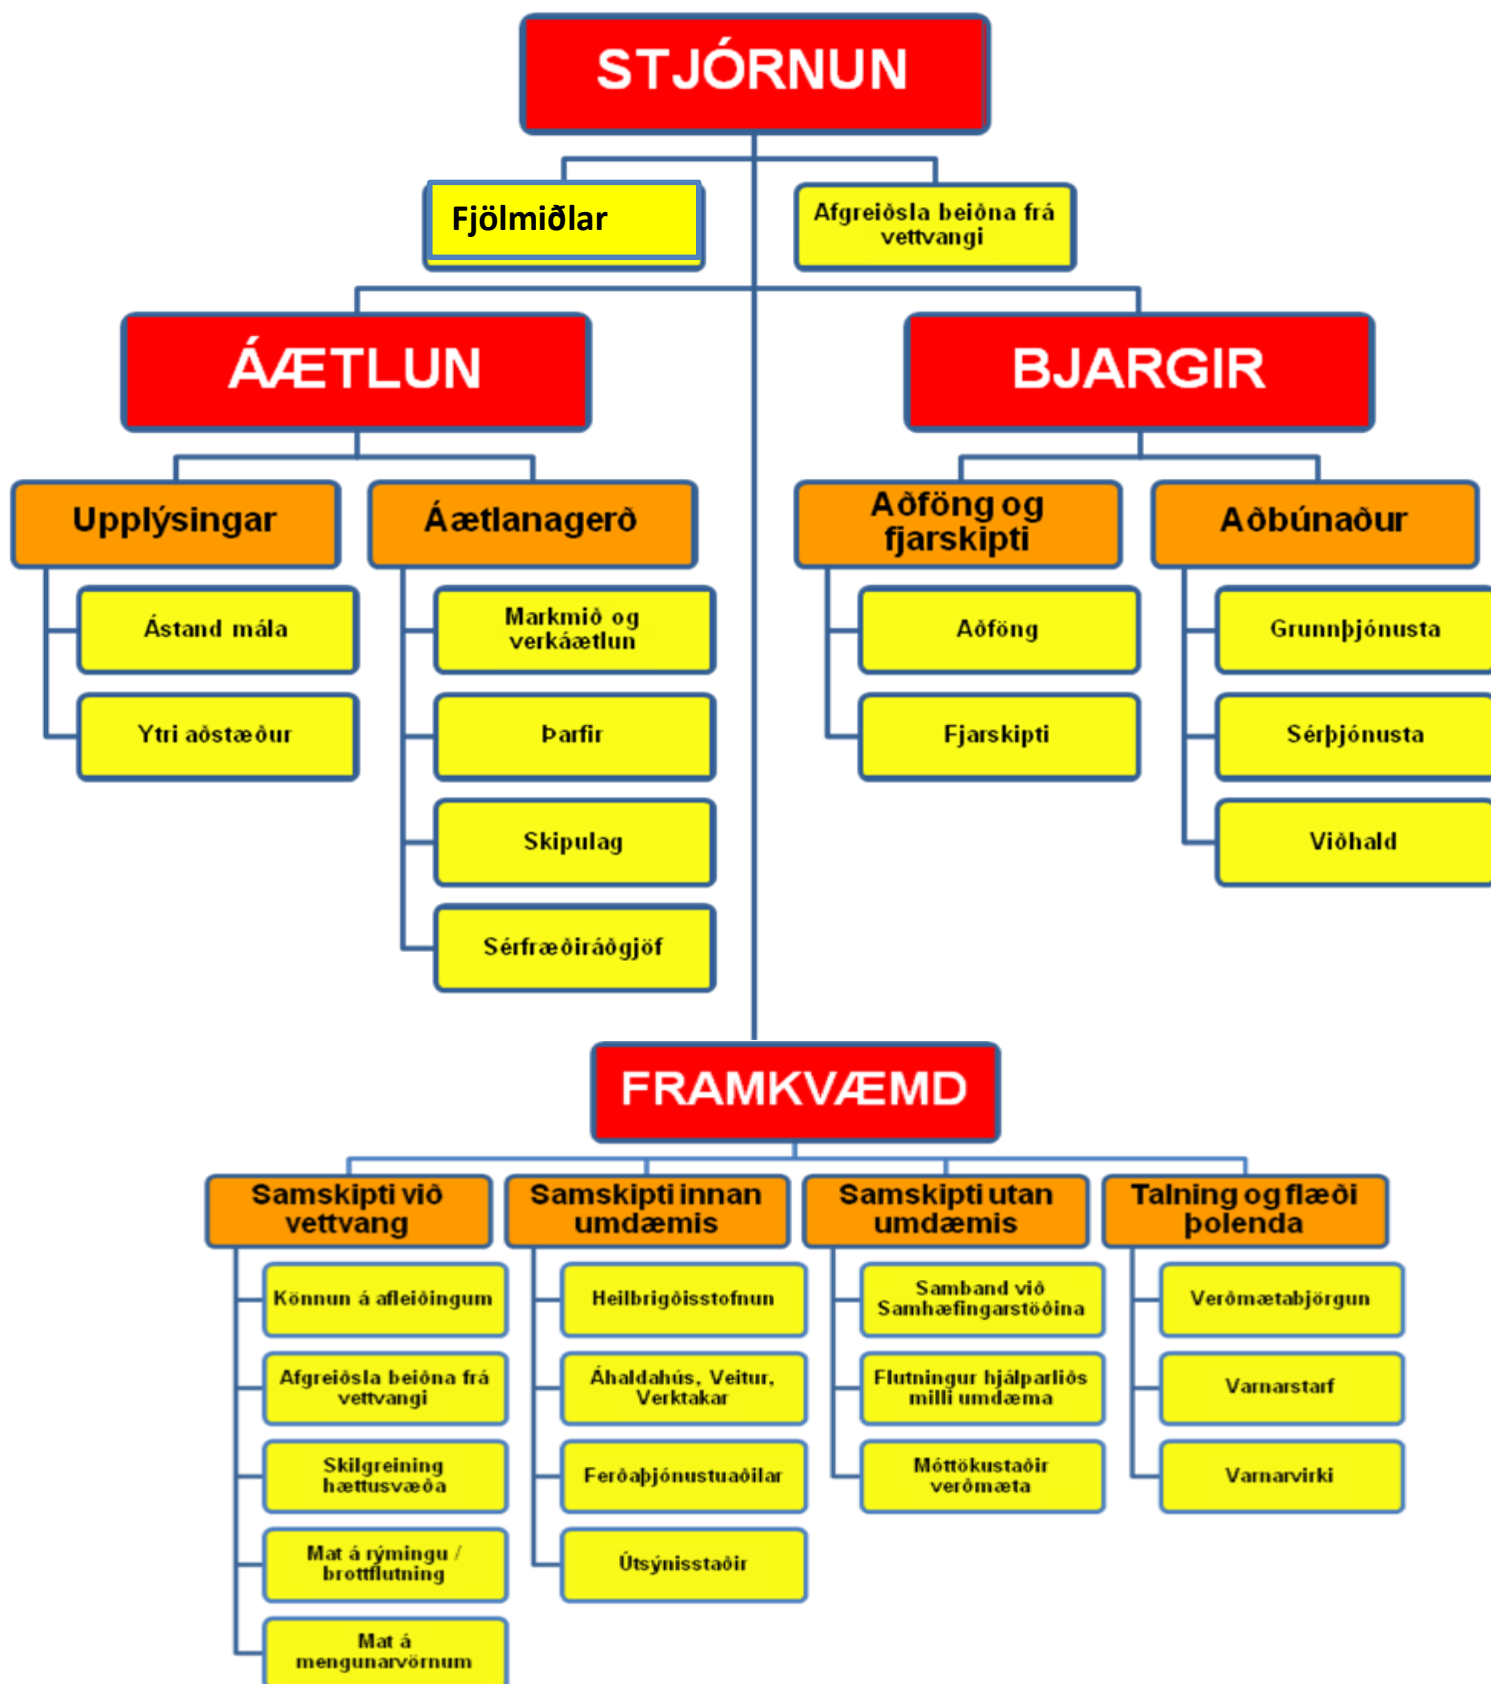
STJÓRNUN

Fjölmiðlar

Afgreiðsla beiðna frá vettvangi

ÁÆTLUN

Upplýsingar

Ástand mála

Ytri aðstæður

Áætlanagerð

Markmið og verkáætlun

Þarfir

Skipulag

Sérfræðiráðgjöf

BJARGIR

Aðföng og fjarskipti

Aðföng

Fjarskipti

Aðbúnaður

Grunnþjónusta

Sérþjónusta

Viðhald

FRAMKVÆMD

Samskipti við vettvang

Könnun á afleiðingum

Afgreiðsla beiðna frá vettvangi

Skilgreining hættusvæða

Mat á rýmingu / brottflutning

Mat á mengunarvörnum

Samskipti innan umdæmis

Heilbrigðisstofnun

Áhaldahús, Veitur, Verktakar

Ferðaþjónustuaðilar

Útsýnisstaðir

Samskipti utan umdæmis

Samband við Samhæfingarstöðina

Flutningur hjálparliðs milli umdæma

Móttökustaðir verðmæta

Talning og flæði þolenda

Verðmætabjörgun

Varnarstarf

Varnarvirki